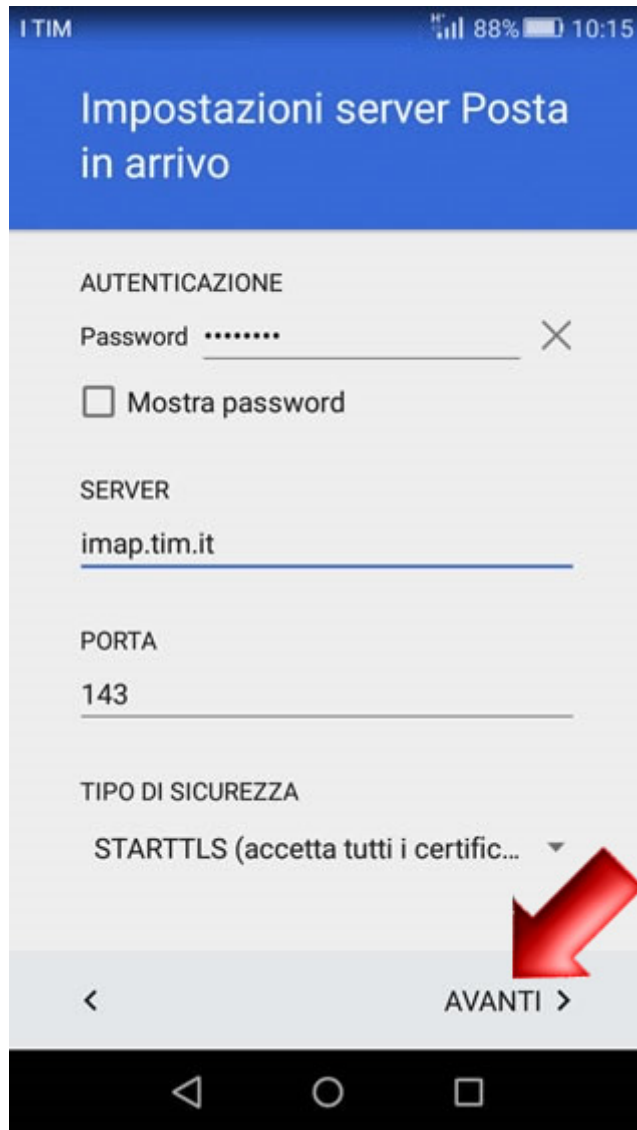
I TIM
88% 10:15

Impostazioni server Posta in arrivo

AUTENTICAZIONE
Password ••••••••

Mostra password

SERVER
imap.tim.it

PORTA
143

TIPO DI SICUREZZA
STARTTLS (accetta tutti i certific...

<
AVANTI >